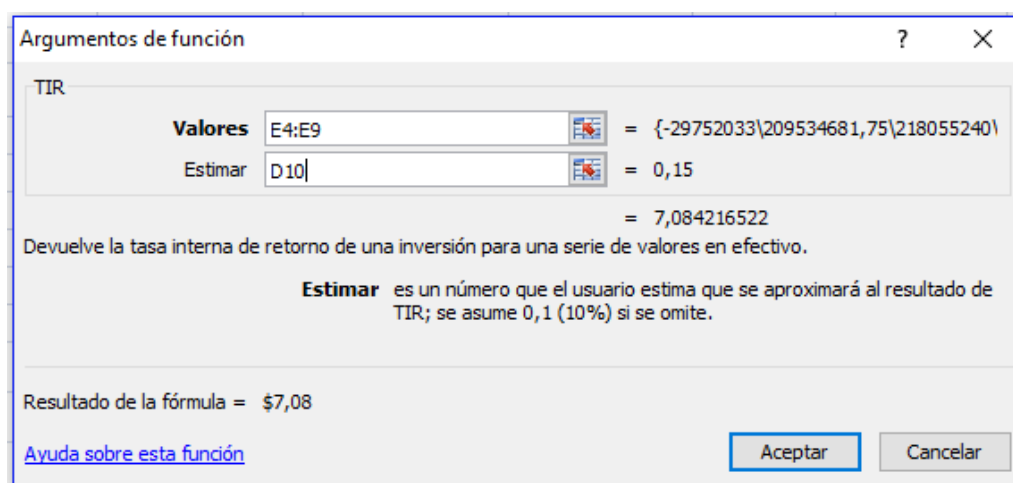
Argumentos de función ? X

TIR

Valores E4:E9 = {-29752033\209534681,75\218055240\

Estimar D10 = 0,15

= 7,084216522

Devuelve la tasa interna de retorno de una inversión para una serie de valores en efectivo.

Estimar es un número que el usuario estima que se aproximará al resultado de TIR; se asume 0,1 (10%) si se omite.

Resultado de la fórmula = $7,08

Ayuda sobre esta función

Aceptar Cancelar